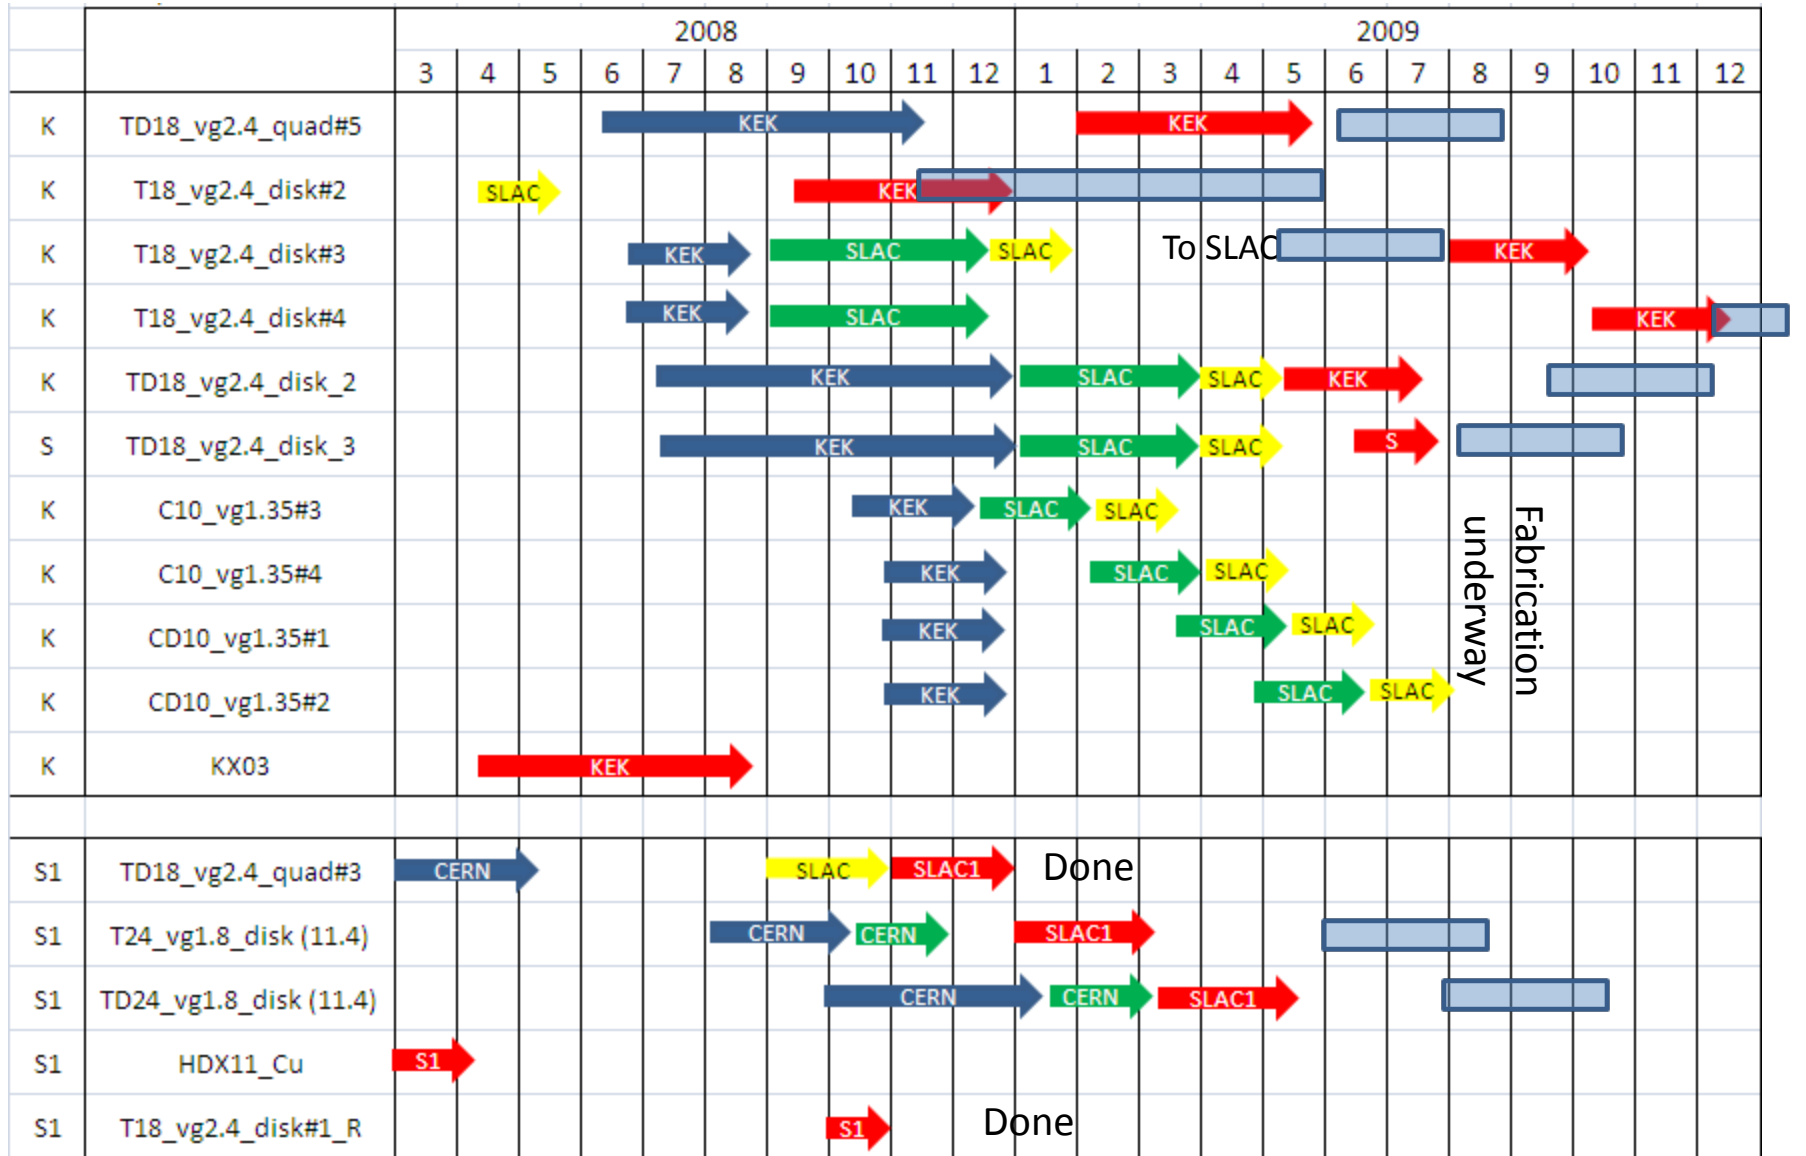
| | | 2008 | | | | | | | | | | 2009 | | | | | | | | | | | |
|---|---|---|---|---|---|---|---|---|---|---|---|---|---|---|---|---|---|---|---|---|---|---|---|
| | | 3 | 4 | 5 | 6 | 7 | 8 | 9 | 10 | 11 | 12 | 1 | 2 | 3 | 4 | 5 | 6 | 7 | 8 | 9 | 10 | 11 | 12 |
| K | TD18_vg2.4_quad#5 | | | | | KEK | | | | | | | KEK | | | | | | | | | | |
| K | T18_vg2.4_disk#2 | | SLAC | | | | | | KEK | | | | | | | | | | | | | | |
| K | T18_vg2.4_disk#3 | | | | KEK | | | SLAC | | | SLAC | | | To SLAC | | | | | KEK | | | | |
| K | T18_vg2.4_disk#4 | | | | KEK | | | SLAC | | | | | | | | | | | | | KEK | | |
| K | TD18_vg2.4_disk_2 | | | | | KEK | | | | | | SLAC | | SLAC | | KEK | | | | | | | |
| S | TD18_vg2.4_disk_3 | | | | | KEK | | | | | | SLAC | | SLAC | | | S | | | | | | |
| K | C10_vg1.35#3 | | | | | | | | KEK | | | SLAC | SLAC | | | | | | | | | | |
| K | C10_vg1.35#4 | | | | | | | | | KEK | | | SLAC | | SLAC | | | | | | | | |
| K | CD10_vg1.35#1 | | | | | | | | | KEK | | | | SLAC | | SLAC | | | | | | | |
| K | CD10_vg1.35#2 | | | | | | | | | KEK | | | | | SLAC | | SLAC | | | | | | |
| K | KX03 | | | KEK | | | | | | | | | | | | | | | | | | | |
| S1 | TD18_vg2.4_quad#3 | CERN | | | | | | SLAC | | SLAC1 | | Done | | | | | | | | | | | |
| S1 | T24_vg1.8_disk (11.4) | | | | | | CERN | | CERN | | | SLAC1 | | | | | | | | | | | |
| S1 | TD24_vg1.8_disk (11.4) | | | | | | | | CERN | | | CERN | | SLAC1 | | | | | | | | | |
| S1 | HDX11_Cu | S1 | | | | | | | | | | | | | | | | | | | | | |
| S1 | T18_vg2.4_disk#1_R | | | | | | | | S1 | | Done | | | | | | | | | | | | |

Fabrication underway